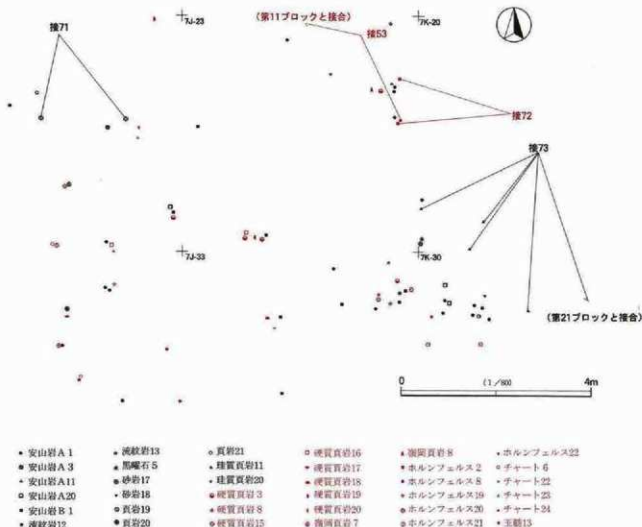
接71

7J-23

(第11ブロックと接合)

接53

7K-20

接72

接73

7J-33

7K-30

(第21ブロックと接合)

0

(1/80)

4m

| | | | | | |
|---|---|---|---|---|---|
| 安山岩A1 | 流紋岩13 | 頁岩21 | 硬質頁岩16 | 珪質頁岩8 | ホルンフェルス22 |
| 安山岩A3 | 黒曜石5 | 珪質頁岩11 | 硬質頁岩17 | ホルンフェルス2 | チャート6 |
| 安山岩A11 | 砂岩17 | 珪質頁岩20 | 硬質頁岩18 | ホルンフェルス8 | チャート22 |
| 安山岩A20 | 砂岩18 | 硬質頁岩3 | 硬質頁岩19 | ホルンフェルス19 | チャート23 |
| 安山岩B1 | 頁岩19 | 硬質頁岩8 | 硬質頁岩20 | ホルンフェルス20 | チャート24 |
| 流紋岩12 | 頁岩20 | 硬質頁岩15 | 珪質頁岩7 | ホルンフェルス21 | 玉髄13 |